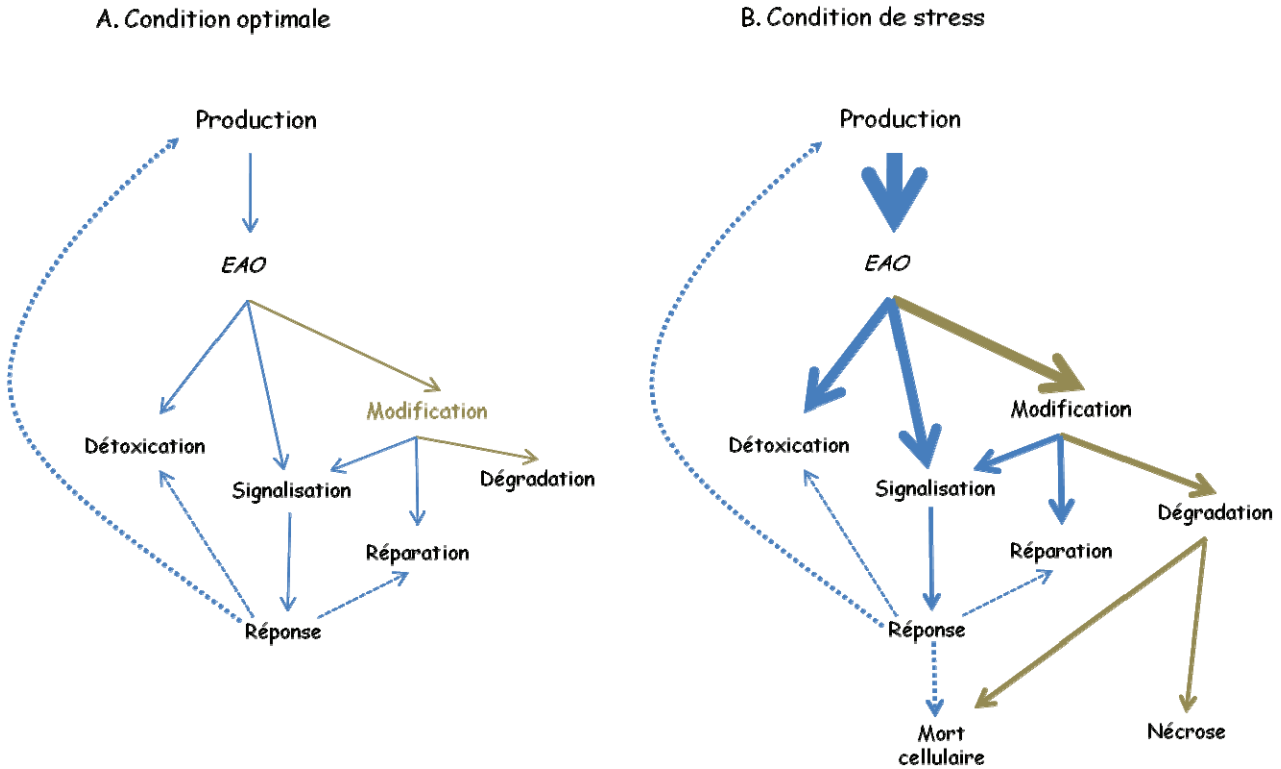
A. Condition optimale

Production

EAO

Modification

Détoxication

Signalisation

Dégradation

Réparation

Réponse

B. Condition de stress

Production

EAO

Modification

Détoxication

Signalisation

Dégradation

Réparation

Réponse

Mort cellulaire

Nécrose